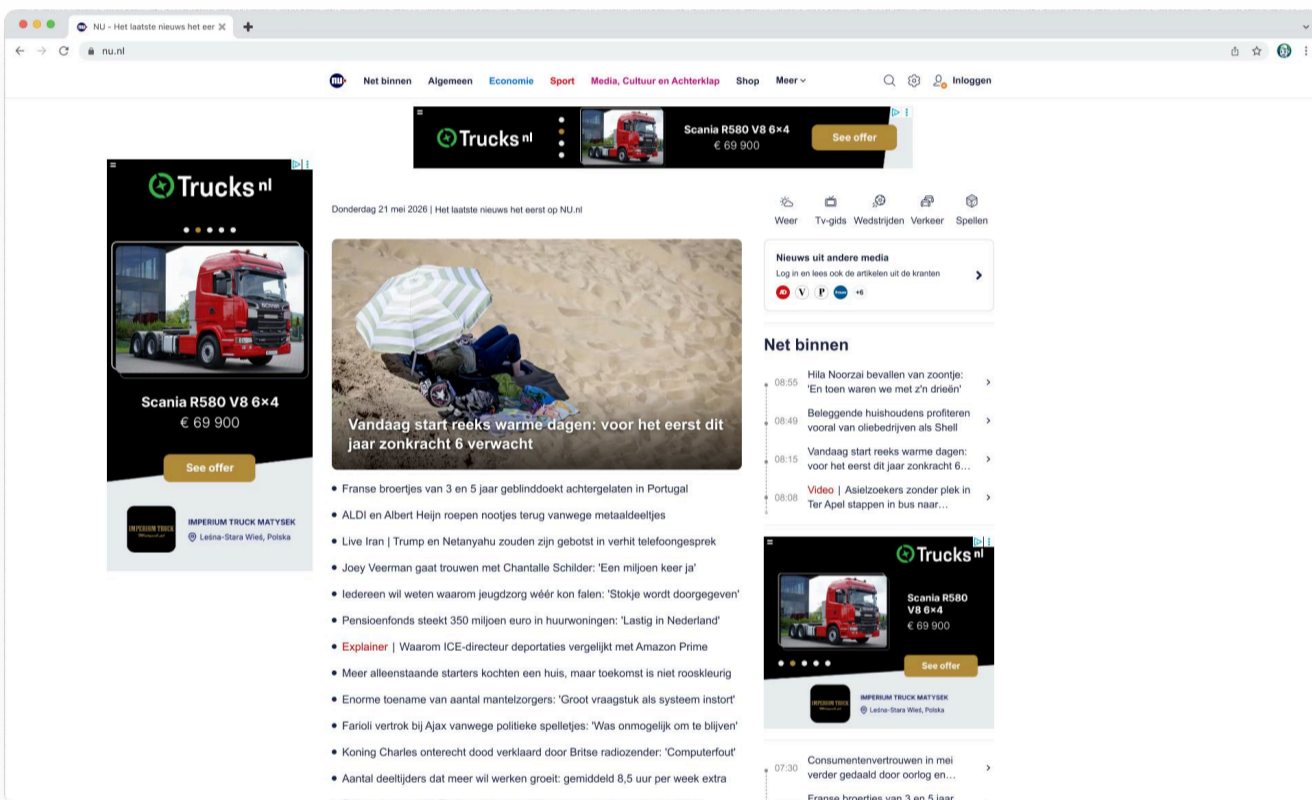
NU - Het laatste nieuws het eer ✕ +

nu.nl

NU Net binnen Algemeen Economie Sport Media, Cultuur en Achterklap Shop Meer Inloggen

Trucks nl Scania R580 V8 6×4 € 69 900 See offer

Trucks nl

Scania R580 V8 6×4
€ 69 900

See offer

IMPERIUM TRUCK MATYSEK
Leśna-Stara Wieś, Polska

Donderdag 21 mei 2026 | Het laatste nieuws het eerst op NU.nl

Vandaag start reeks warme dagen: voor het eerst dit jaar zonkracht 6 verwacht

• Franse broertjes van 3 en 5 jaar geblinddoekt achtergelaten in Portugal
• ALDI en Albert Heijn roepen nootjes terug vanwege metaaldeeltjes
• Live Iran | Trump en Netanyahu zouden zijn gebotst in verhit telefoongesprek
• Joey Veerman gaat trouwen met Chantalle Schilder: 'Een miljoen keer ja'
• Iedereen wil weten waarom jeugdzorg wéér kon falen: 'Stokje wordt doorgegeven'
• Pensioenfonds steekt 350 miljoen euro in huurwoningen: 'Lastig in Nederland'
• Explainer | Waarom ICE-directeur deportaties vergelijkt met Amazon Prime
• Meer alleenstaande starters kochten een huis, maar toekomst is niet rooskleurig
• Enorme toename van aantal mantelzorgers: 'Groot vraagstuk als systeem instort'
• Farioli vertrok bij Ajax vanwege politieke spelletjes: 'Was onmogelijk om te blijven'
• Koning Charles onterecht dood verklaard door Britse radiozender: 'Computerfout'
• Aantal deeltijders dat meer wil werken groeit: gemiddeld 8,5 uur per week extra

Weer Tv-gids Wedstrijden Verkeer Spellen

Nieuws uit andere media
Log in en lees ook de artikelen uit de kranten
AD V P +6

Net binnen
08:55 Hila Noorzai bevallen van zoontje: 'En toen waren we met z'n drieën'
08:49 Beleggende huishoudens profiteren vooral van oliebedrijven als Shell
08:15 Vandaag start reeks warme dagen: voor het eerst dit jaar zonkracht 6…
08:08 Video | Asielzoekers zonder plek in Ter Apel stappen in bus naar…

Trucks nl
Scania R580 V8 6×4
€ 69 900
See offer
IMPERIUM TRUCK MATYSEK
Leśna-Stara Wieś, Polska

07:30 Consumentenvertrouwen in mei verder gedaald door oorlog en…
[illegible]